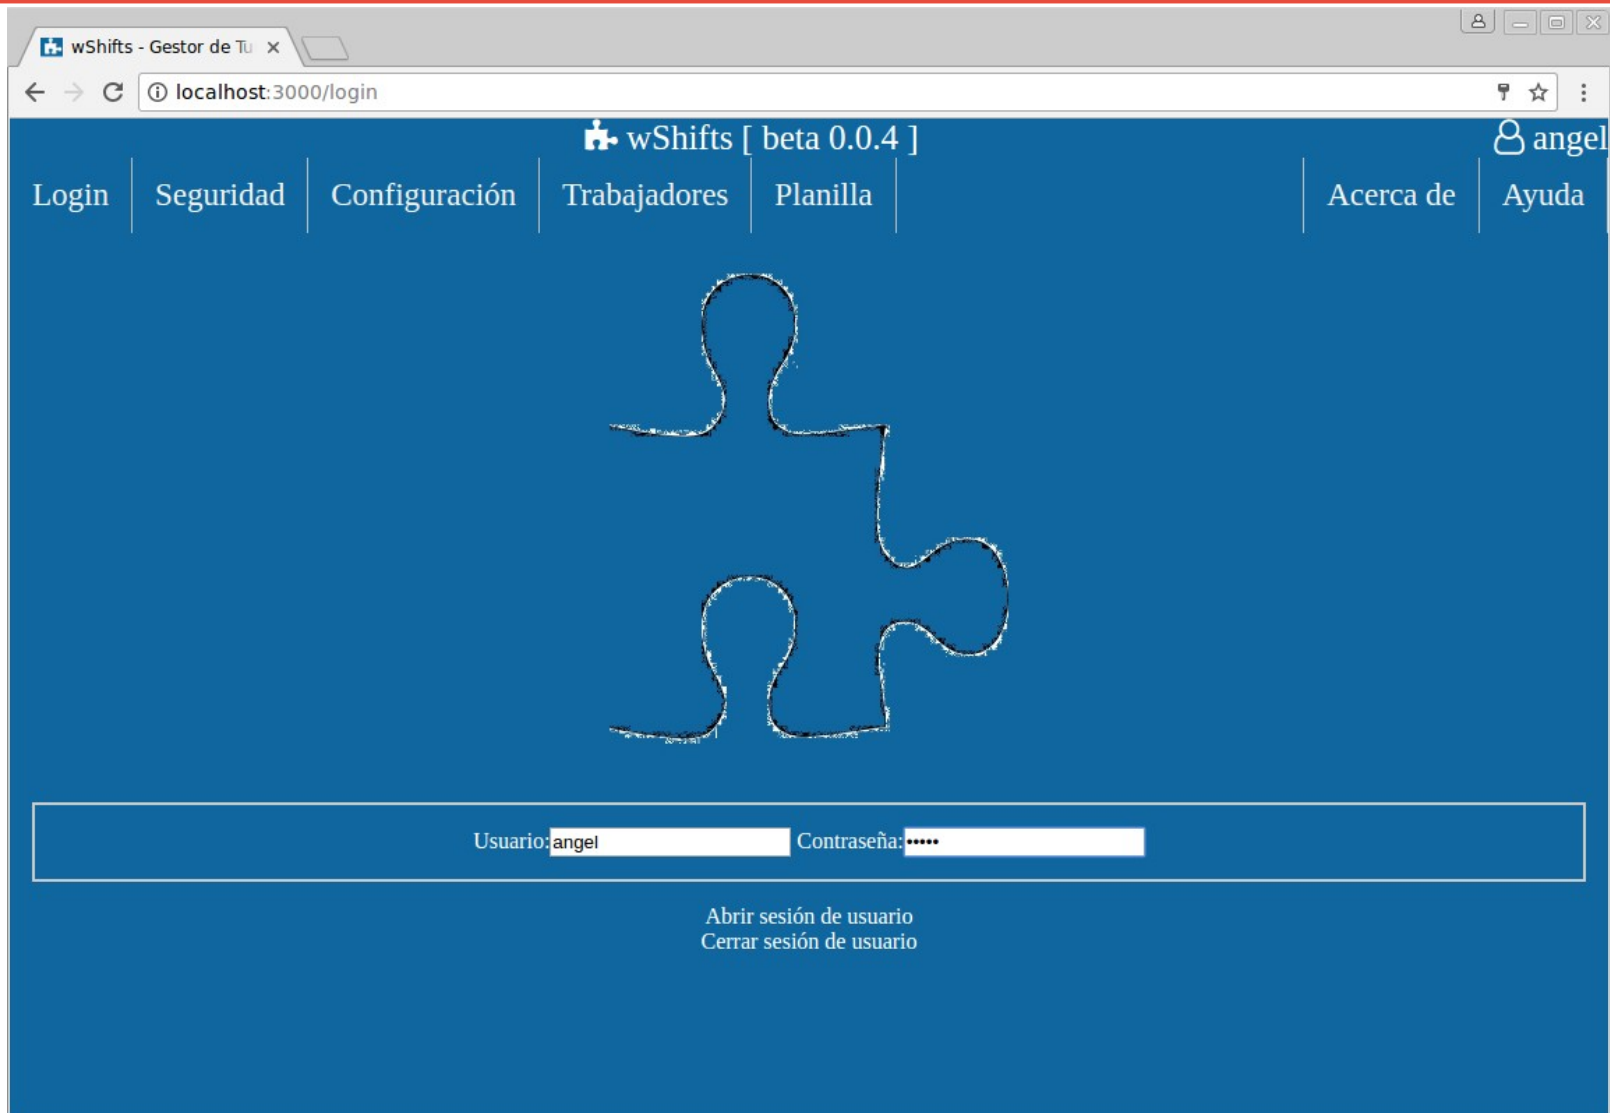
wShifts - Gestor de Tu ×

localhost:3000/login

wShifts [ beta 0.0.4 ]

angel

Login | Seguridad | Configuración | Trabajadores | Planilla | Acerca de | Ayuda

Usuario: angel Contraseña: •••••

Abrir sesión de usuario
Cerrar sesión de usuario